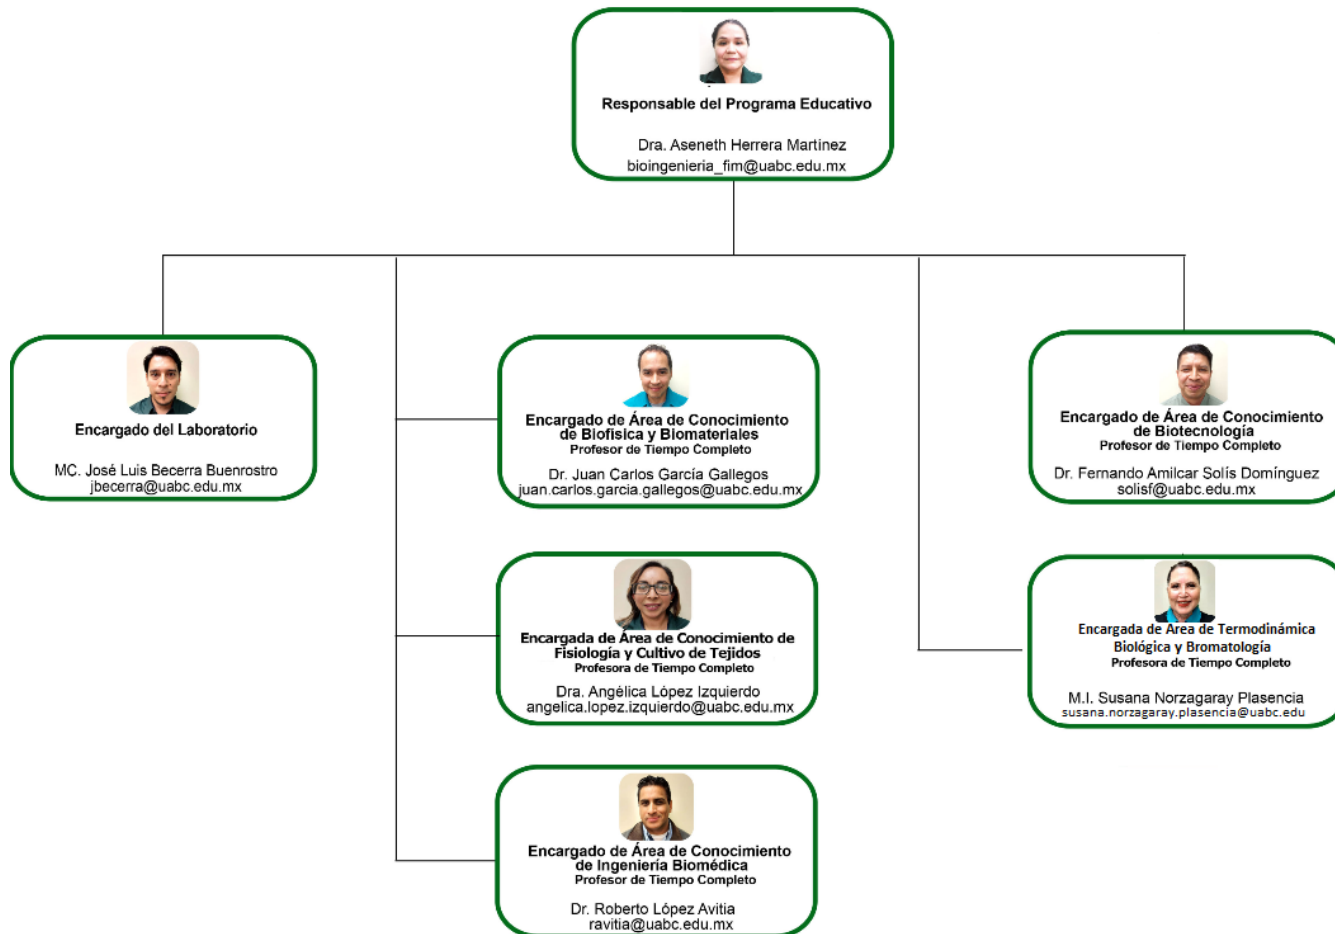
Responsable del Programa Educativo

Dra. Aseneth Herrera Martinez
bioingenieria_fim@uabc.edu.mx

Encargado del Laboratorio

MC. José Luis Becerra Buenrostro
jbecerra@uabc.edu.mx

Encargado de Área de Conocimiento de Biofísica y Biomateriales
Profesor de Tiempo Completo

Dr. Juan Carlos García Gallegos
juan.carlos.garcia.gallegos@uabc.edu.mx

Encargado de Área de Conocimiento de Biotecnología
Profesor de Tiempo Completo

Dr. Fernando Amilcar Solís Domínguez
solisf@uabc.edu.mx

Encargada de Área de Conocimiento de Fisiología y Cultivo de Tejidos
Profesora de Tiempo Completo

Dra. Angélica López Izquierdo
angelica.lopez.izquierdo@uabc.edu.mx

Encargada de Área de Termodinámica Biológica y Bromatología
Profesora de Tiempo Completo

M.I. Susana Norzagaray Plasencia
susana.norzagaray.plasencia@uabc.edu

Encargado de Área de Conocimiento de Ingeniería Biomédica
Profesor de Tiempo Completo

Dr. Roberto López Avitia
ravitia@uabc.edu.mx